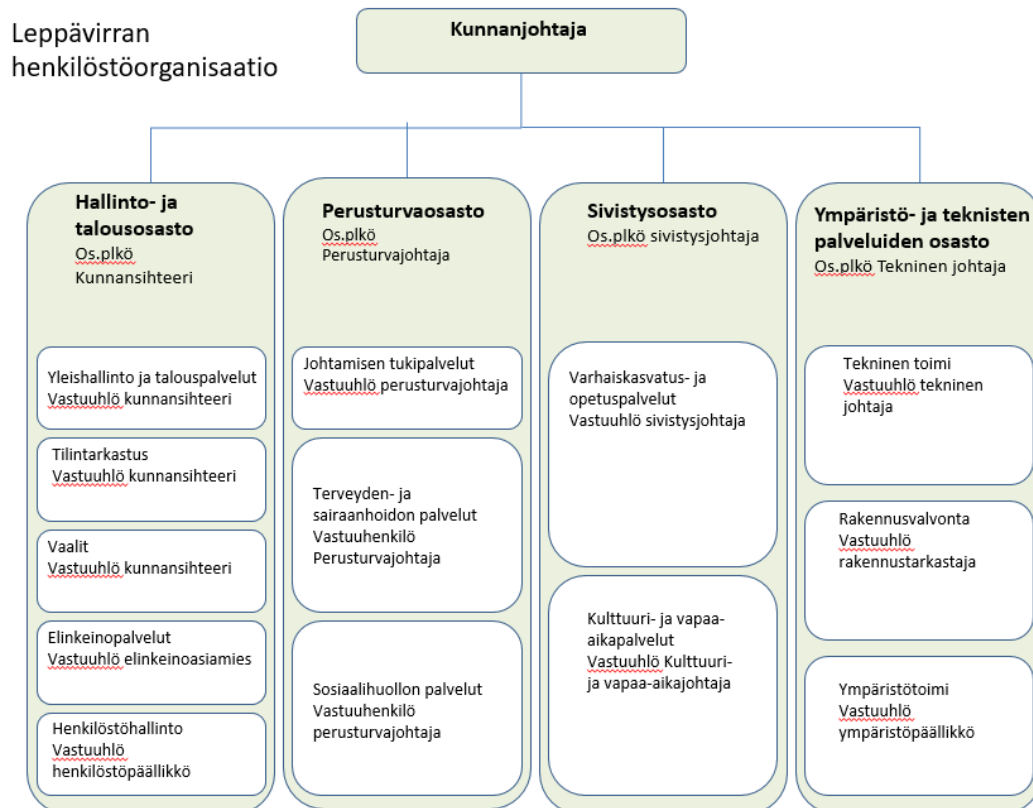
Leppävirran henkilöstöorganisaatio

Kunnanjohtaja

Hallinto- ja talousosasto
Os.plkö
Kunnansihteeri

Yleishallinto ja talouspalvelut
Vastuuhlö kunnansihteeri

Tilintarkastus
Vastuuhlö kunnansihteeri

Vaalit
Vastuuhlö kunnansihteeri

Elinkeinopalvelut
Vastuuhlö elinkeinoasiamies

Henkilöstöhallinto
Vastuuhlö
henkilöstöpäällikkö

Perusturvaosasto
Os.plkö
Perusturvajohtaja

Johtamisen tukipalvelut
Vastuuhlö perusturvajohtaja

Terveyden- ja sairaanhoidon palvelut
Vastuuhenkilö
Perusturvajohtaja

Sosiaalihuollon palvelut
Vastuuhenkilö
perusturvajohtaja

Sivistysosasto
Os.plkö sivistysjohtaja

Varhaiskasvatus- ja opetuspalvelut
Vastuuhlö sivistysjohtaja

Kulttuuri- ja vapaa-aikapalvelut
Vastuuhlö Kulttuuri- ja vapaa-aikajohtaja

Ympäristö- ja teknisten palveluiden osasto
Os.plkö Tekninen johtaja

Tekninen toimi
Vastuuhlö tekninen johtaja

Rakennusvalvonta
Vastuuhlö
rakennustarkastaja

Ympäristötoimi
Vastuuhlö
ympäristöpäällikkö